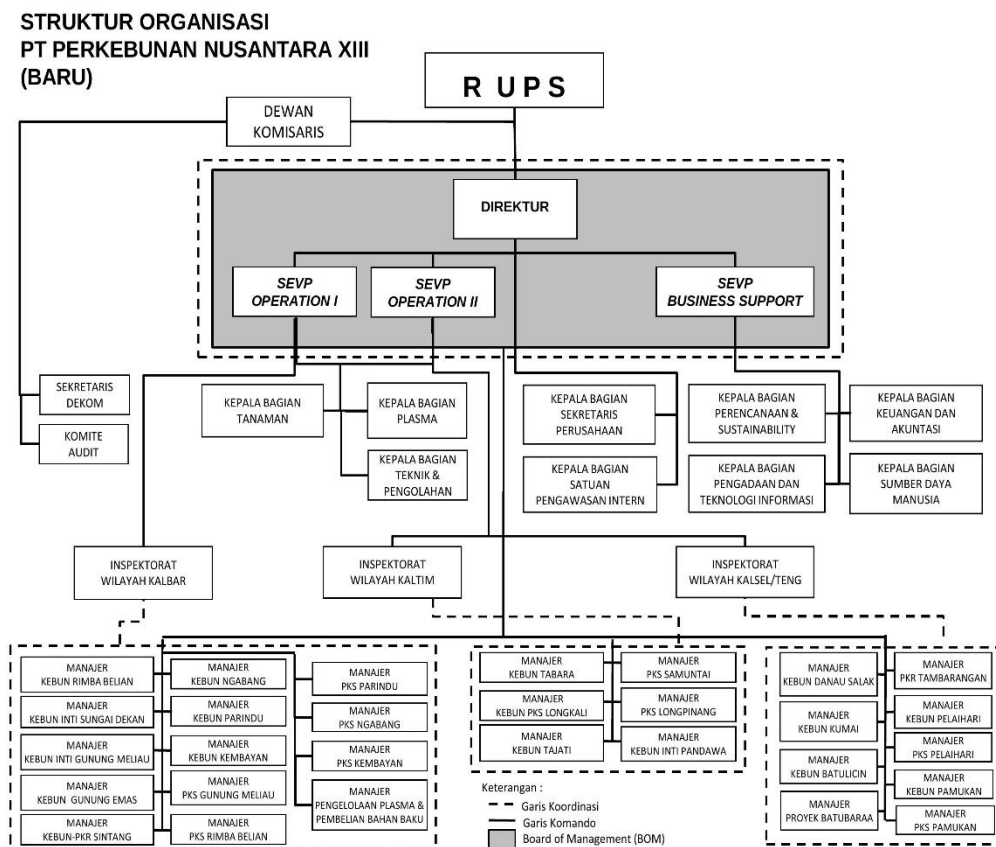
STRUKTUR ORGANISASI
PT PERKEBUNAN NUSANTARA XIII
(BARU)

R U P S

DEWAN KOMISARIS

DIREKTUR

SEVP OPERATION I

SEVP OPERATION II

SEVP BUSINESS SUPPORT

SEKRETARIS DEKOM

KOMITE AUDIT

KEPALA BAGIAN TANAMAN

KEPALA BAGIAN PLASMA

KEPALA BAGIAN TEKNIK & PENGOLAHAN

KEPALA BAGIAN SEKRETARIS PERUSAHAAN

KEPALA BAGIAN SATUAN PENGAWASAN INTERN

KEPALA BAGIAN PERENCANAAN & SUSTAINABILITY

KEPALA BAGIAN KEUANGAN DAN AKUNTASI

KEPALA BAGIAN PENGADAAN DAN TEKNOLOGI INFORMASI

KEPALA BAGIAN SUMBER DAYA MANUSIA

INSPEKTORAT WILAYAH KALBAR

INSPEKTORAT WILAYAH KALTIM

INSPEKTORAT WILAYAH KALSEL/TENG

MANAJER KEBUN RIMBA BELIAN

MANAJER KEBUN INTI SUNGAI DEKAN

MANAJER KEBUN INTI GUNUNG MELIAU

MANAJER KEBUN GUNUNG EMAS

MANAJER KEBUN-PKR SINTANG

MANAJER KEBUN NGABANG

MANAJER KEBUN PARINDU

MANAJER KEBUN KEMBAYAN

MANAJER PKS GUNUNG MELIAU

MANAJER PKS RIMBA BELIAN

MANAJER PKS PARINDU

MANAJER PKS NGABANG

MANAJER PKS KEMBAYAN

MANAJER PENGELOLAAN PLASMA & PEMBELIAN BAHAN BAKU

MANAJER KEBUN TABARA

MANAJER KEBUN PKS LONGKALI

MANAJER KEBUN TAJATI

MANAJER PKS SAMUNTAI

MANAJER PKS LONGPINANG

MANAJER KEBUN INTI PANDAWA

Keterangan :
Garis Koordinasi
Garis Komando
Board of Management (BOM)

MANAJER KEBUN DANAU SALAK

MANAJER KEBUN KUMAI

MANAJER KEBUN BATULICIN

MANAJER PROYEK BATUBARAA

MANAJER PKR TAMBARANGAN

MANAJER KEBUN PELAIHARI

MANAJER PKS PELAIHARI

MANAJER KEBUN PAMUKAN

MANAJER PKS PAMUKAN